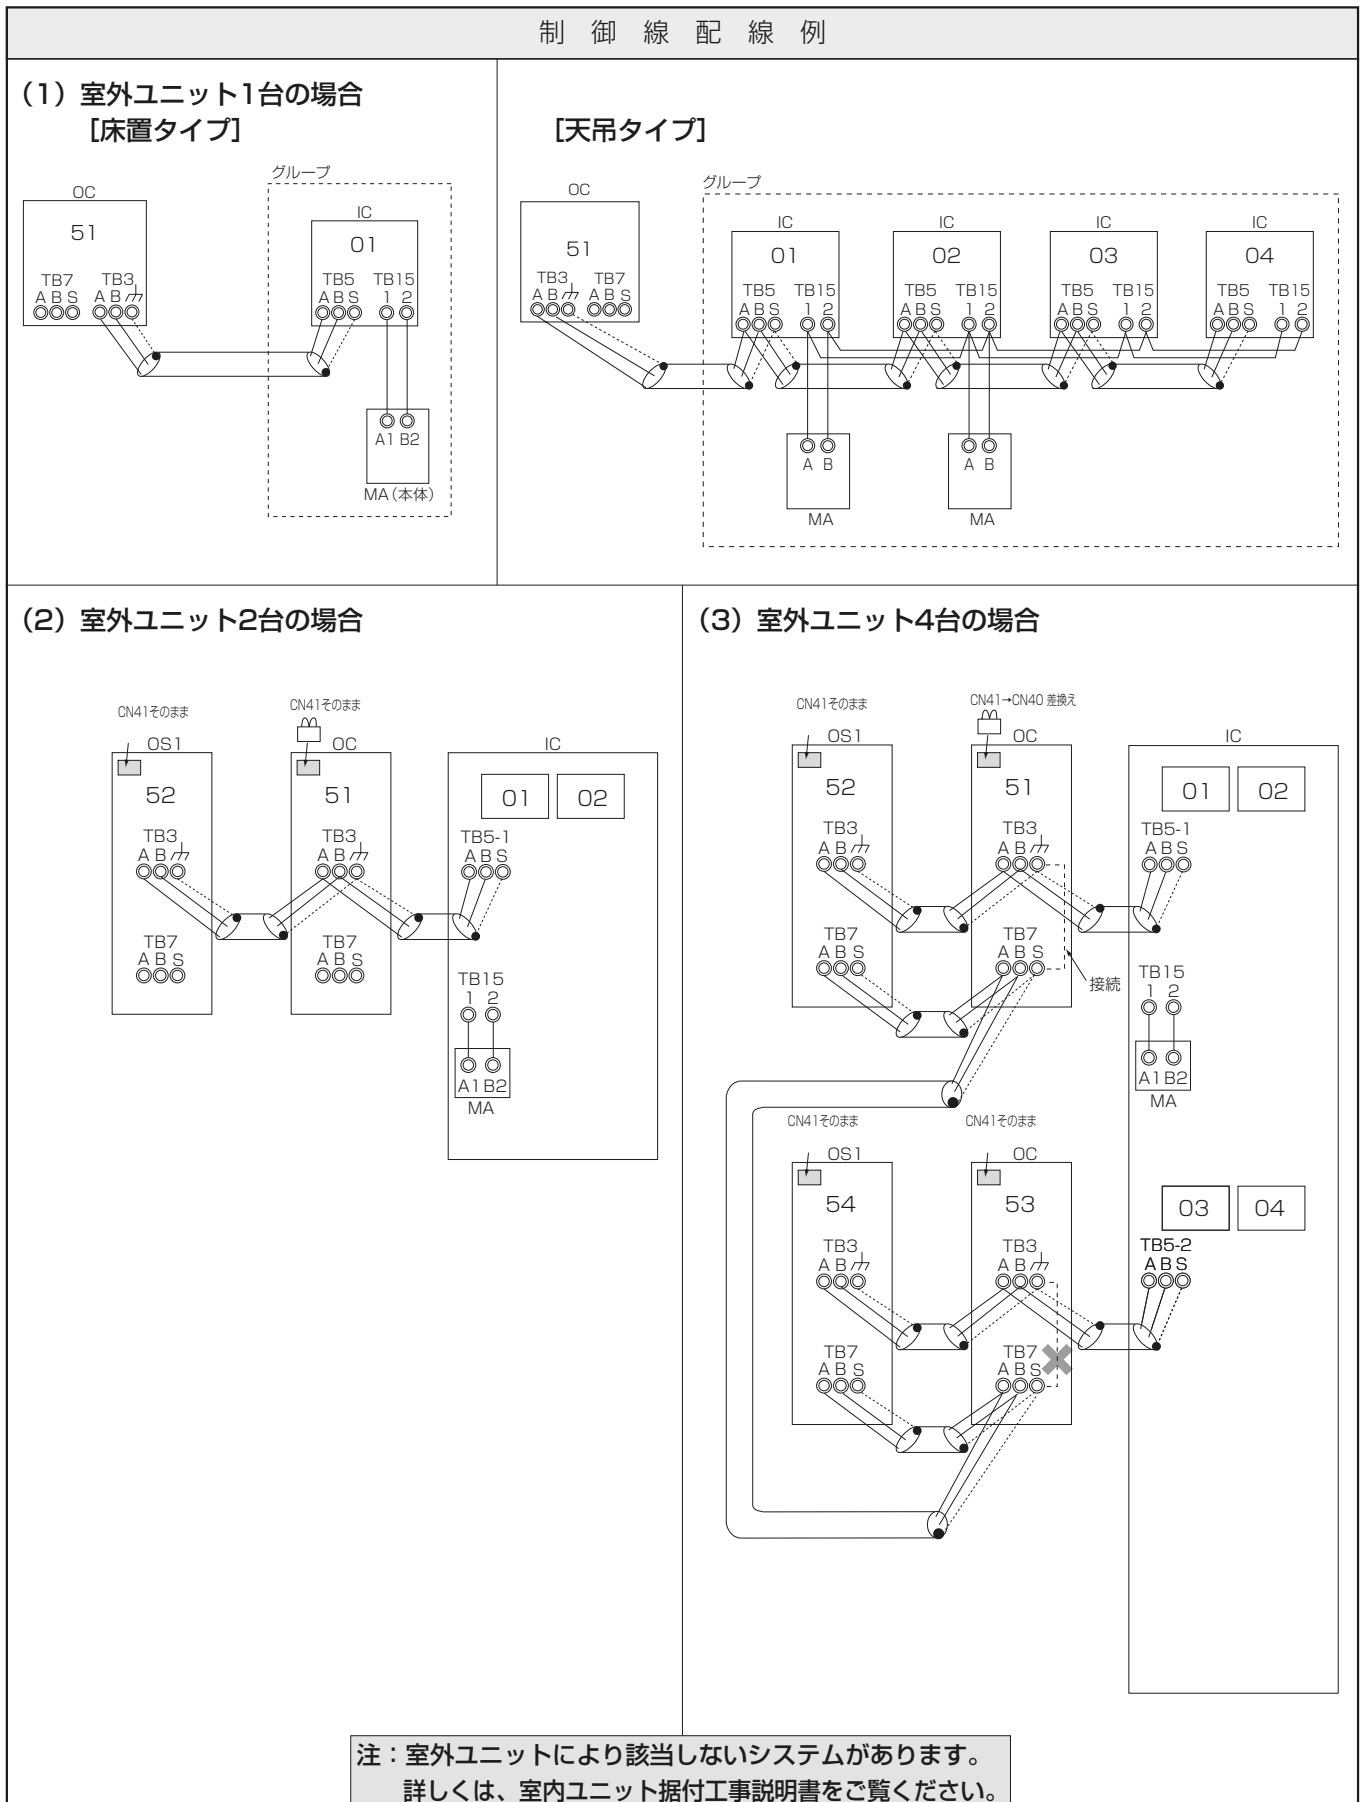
制 御 線 配 線 例

(1) 室外ユニット1台の場合
[床置タイプ]

グループ
OC
51
TB7 TB3
A B S A B
IC
01
TB5 TB15
A B S 1 2
A1 B2
MA(本体)

[天吊タイプ]

OC
51
TB3 TB7
A B A B S
グループ
IC
01
TB5 TB15
A B S 1 2
IC
02
TB5 TB15
A B S 1 2
IC
03
TB5 TB15
A B S 1 2
IC
04
TB5 TB15
A B S 1 2
A B
MA
A B
MA

(2) 室外ユニット2台の場合

CN41そのまま
OS1
52
TB3
A B
TB7
A B S
CN41そのまま
OC
51
TB3
A B
TB7
A B S
IC
01 02
TB5-1
A B S
TB15
1 2
A1 B2
MA

(3) 室外ユニット4台の場合

CN41そのまま
OS1
52
TB3
A B
TB7
A B S
CN41→CN40 差換え
OC
51
TB3
A B
TB7
A B S
接続
IC
01 02
TB5-1
A B S
TB15
1 2
A1 B2
MA
CN41そのまま
OS1
54
TB3
A B
TB7
A B S
CN41そのまま
OC
53
TB3
A B
TB7
A B S
03 04
TB5-2
A B S

注:室外ユニットにより該当しないシステムがあります。
詳しくは、室内ユニット据付工事説明書をご覧ください。